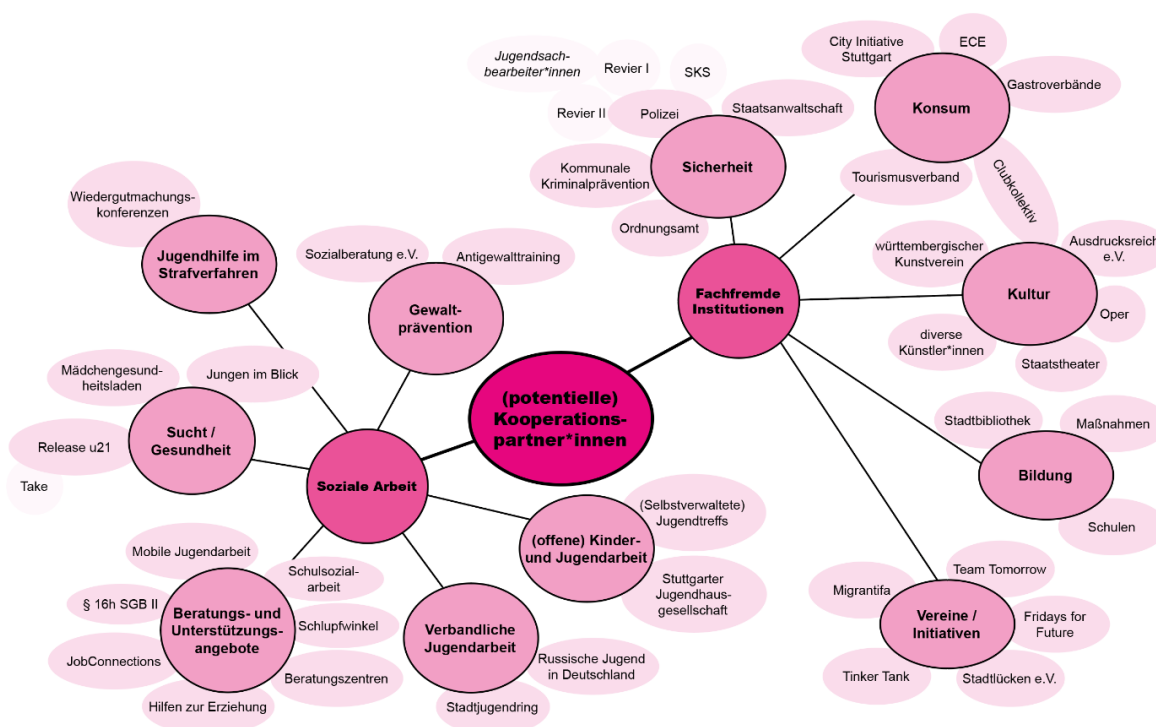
(potentielle) Kooperationspartner*innen

Soziale Arbeit

Fachfremde Institutionen

Jugendhilfe im Strafverfahren

Wiedergutmachungskonferenzen

Gewaltprävention

Sozialberatung e.V.

Antigewalttraining

Sucht / Gesundheit

Mädchengesundheitsladen

Jungen im Blick

Release u21

Take

(offene) Kinder- und Jugendarbeit

(Selbstverwaltete) Jugendtreffs

Stuttgarter Jugendhausgesellschaft

Verbandliche Jugendarbeit

Russische Jugend in Deutschland

Stadtjugendring

Beratungs- und Unterstützungsangebote

Mobile Jugendarbeit

Schulsozialarbeit

§ 16h SGB II

Schlupfwinkel

JobConnections

Beratungszentren

Hilfen zur Erziehung

Sicherheit

Jugendsachbearbeiter*innen

Revier I

SKS

Revier II

Polizei

Staatsanwaltschaft

Kommunale Kriminalprävention

Ordnungsamt

Konsum

City Initiative Stuttgart

ECE

Gastroverbände

Clubkollektiv

Tourismusverband

Kultur

württembergischer Kunstverein

Ausdrucksreich e.V.

Oper

diverse Künstler*innen

Staatstheater

Bildung

Stadtbibliothek

Maßnahmen

Schulen

Vereine / Initiativen

Team Tomorrow

Migrantifa

Fridays for Future

Tinker Tank

Stadtlücken e.V.